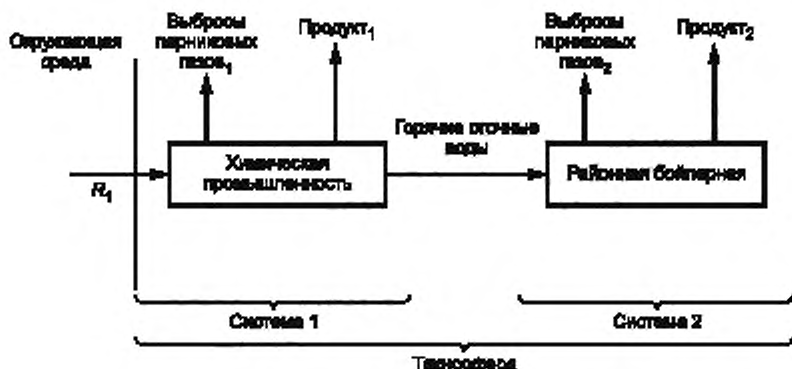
Окружающая среда

Выбросы парниковых газов$_1$

Продукт$_1$

Выбросы парниковых газов$_2$

Продукт$_2$

$R_1$

Химическая промышленность

Горячие сточные воды

Районная бойлерная

Система 1

Система 2

Техносфера